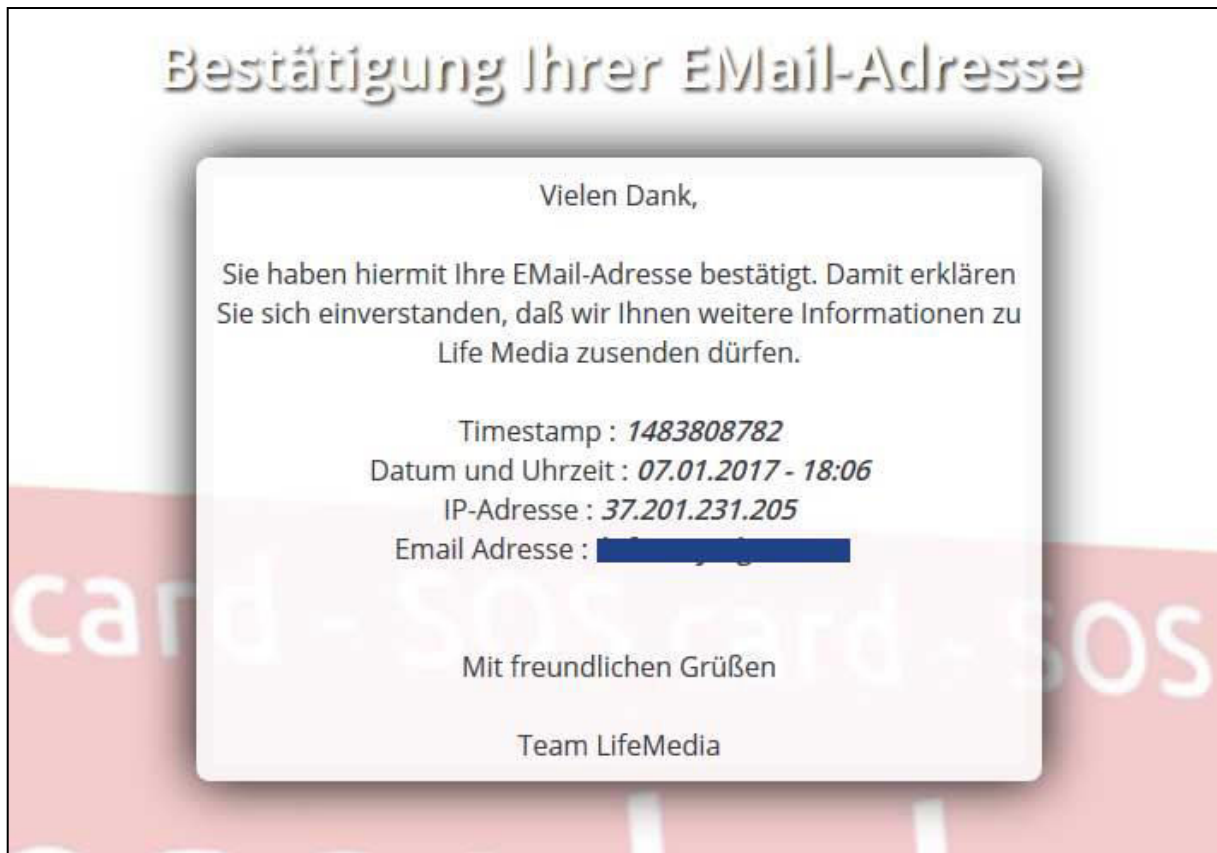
Bestätigung Ihrer EMail-Adresse

Vielen Dank,

Sie haben hiermit Ihre EMail-Adresse bestätigt. Damit erklären Sie sich einverstanden, daß wir Ihnen weitere Informationen zu Life Media zusenden dürfen.

Timestamp : *1483808782*
Datum und Uhrzeit : *07.01.2017 - 18:06*
IP-Adresse : *37.201.231.205*
Email Adresse : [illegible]

card - SOS card - SOS

Mit freundlichen Grüßen

Team LifeMedia